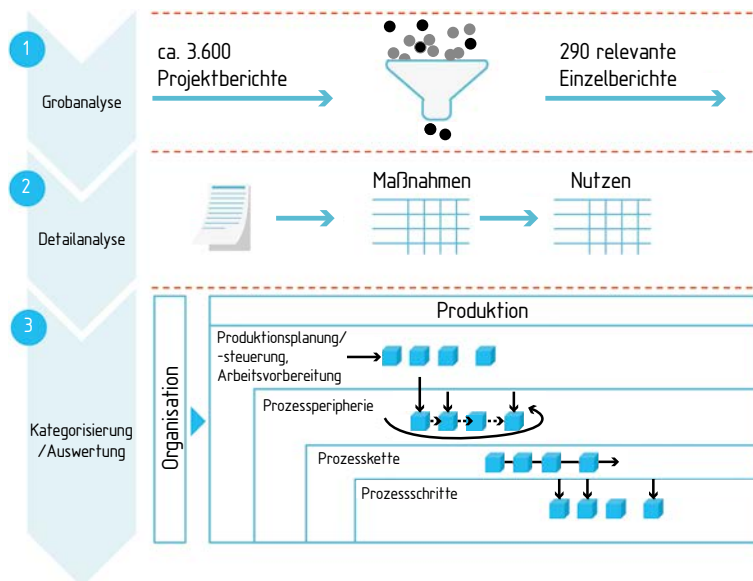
1
Grobanalyse

ca. 3.600 Projektberichte

290 relevante Einzelberichte

2
Detailanalyse

Maßnahmen

Nutzen

3
Kategorisierung /Auswertung

Organisation

Produktion

Produktionsplanung/ -steuerung, Arbeitsvorbereitung

Prozessperipherie

Prozesskette

Prozessschritte